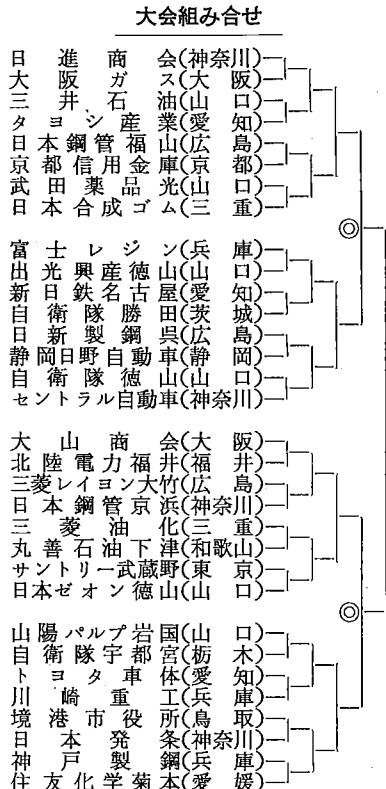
大会組み合せ

日進商会(神奈川)
大阪ガス(大阪)
三井石油(山口)
タヨシ産業(愛知)
日本鋼管福山(広島)
京都信用金庫(京都)
武田薬品光(山口)
日本合成ゴム(三重)

◎

富士レジン(兵庫)
出光興産徳山(山口)
新日鉄名古屋(愛知)
自衛隊勝田(茨城)
日新製鋼呉(広島)
静岡日野自動車(静岡)
自衛隊徳山(山口)
セントラル自動車(神奈川)

大山商会(大阪)
北陸電力福井(福井)
三菱レイヨン大竹(広島)
日本鋼管京浜(神奈川)
三菱油化(三重)
丸善石油下津(和歌山)
サントリー武蔵野(東京)
日本ゼオン徳山(山口)

◎

山陽パルプ岩国(山口)
自衛隊宇都宮(栃木)
トヨタ車体(愛知)
川崎重工(兵庫)
境港市役所(鳥取)
日本発条(神奈川)
神戸製鋼(兵庫)
住友化学菊本(愛媛)